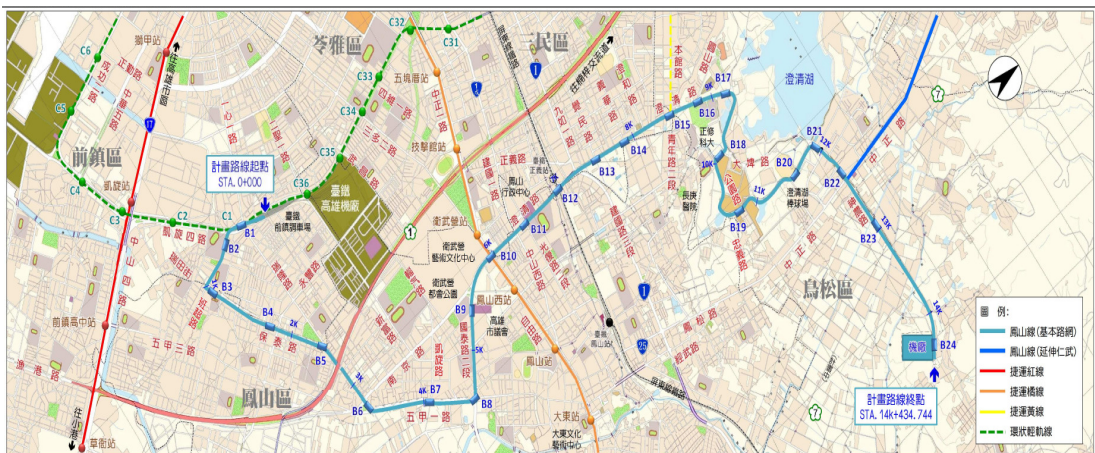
獅甲站
往高雄市區
C6
C5
C4
C3
C2
C1
C32
C31
C33
C34
C35
C36
苓雅區
三民區
前鎮區
凱旋路
五塊厝站
技擊館站
計畫路線起點
STA. 0+000
臺鐵高雄機廠
臺鐵前鎮調車場
B1
B2
B3
B4
B5
B6
B8
B9
B10
B12
B13
B14
B15
B16
B17
B18
B19
B20
B21
B22
B23
B24
2K
3K
4K
5K
6K
7K
8K
9K
10K
11K
12K
13K
14K
衛武營站
衛武營藝術文化中心
衛武營都會公園
鳳山西站
高雄市議會
鳳山行政中心
鳳山區
鳳山站
大東站
大東文化藝術中心
正修科大
長庚醫院
澄清湖
澄清湖棒球場
鳥松區
機廠
計畫路線終點
STA. 14k+434.744
本館路
大埤路
中正路
往小港
草衙站
前鎮高中站
五甲一路
五甲三路
圖例:
鳳山線(基本路網)
鳳山線(延伸仁武)
捷運紅線
捷運橘線
捷運黃線
環狀輕軌線